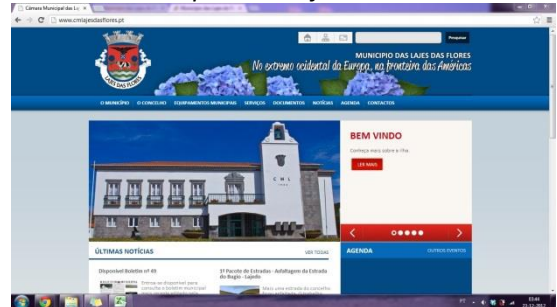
Câmara Municipal das Laj

www.cmlajesdasflores.pt

Pesquisar

LAJES DAS FLORES

MUNICIPIO DAS LAJES DAS FLORES

No extremo ocidental da Europa, na fronteira das Américas

O MUNICÍPIO O CONCELHO EQUIPAMENTOS MUNICIPAIS SERVIÇOS DOCUMENTOS NOTÍCIAS AGENDA CONTACTOS

C M L

BEM VINDO

Conheça mais sobre a ilha

LER MAIS

ÚLTIMAS NOTÍCIAS

VER TODAS

Disponível Boletim nº 45

Encontra-se disponível para consulta o Boletim Municipal

3º Pacote de Estradas - Asfaltagem da Estrada do Bagio - Lajedo

Mais uma estrada do concelho

AGENDA

OUTROS EVENTOS